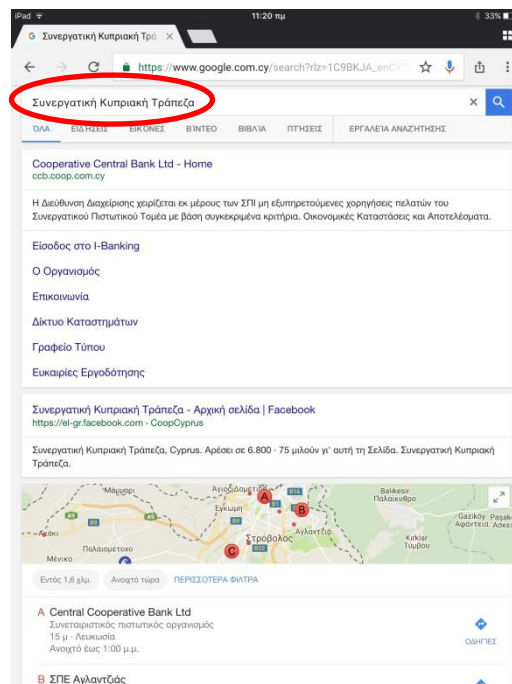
iPad 11:20 πμ 33%

Συνεργατική Κυπριακή Τρά ×

https://www.google.com.cy/search?rlz=1C9BKJA_enCY

Συνεργατική Κυπριακή Τράπεζα

ΌΛΑ ΕΙΔΗΣΕΙΣ ΕΙΚΟΝΕΣ ΒΙΝΤΕΟ ΒΙΒΛΙΑ ΠΤΗΣΕΙΣ ΕΡΓΑΛΕΙΑ ΑΝΑΖΗΤΗΣΗΣ

Cooperative Central Bank Ltd - Home
ccb.coop.com.cy

Η Διεύθυνση Διαχείρισης χειρίζεται εκ μέρους των ΣΠΙ μη εξυπηρετούμενες χορηγήσεις πελατών του Συνεργατικού Πιστωτικού Τομέα με βάση συγκεκριμένα κριτήρια. Οικονομικές Καταστάσεις και Αποτελέσματα.

Είσοδος στο I-Banking

Ο Οργανισμός

Επικοινωνία

Δίκτυο Καταστημάτων

Γραφείο Τύπου

Ευκαιρίες Εργοδότησης

Συνεργατική Κυπριακή Τράπεζα - Αρχική σελίδα | Facebook
https://el-gr.facebook.com › CoopCyprus

Συνεργατική Κυπριακή Τράπεζα, Cyprus. Αρέσει σε 6.800 · 75 μιλούν γι' αυτή τη Σελίδα. Συνεργατική Κυπριακή Τράπεζα.

Μάμμαρι Αγιος Δομέτιος Έγκωμη Αγλαντζιά Στρόβολος Ακάκι Παλαιομέτοχο Μένικο Balikesir Παλαικύθρο Gaziköy Αφάνεια Paşaköy Ασκεια Kırklar Τύμβου

Εντός 1,6 χλμ. Ανοιχτό τώρα ΠΕΡΙΣΣΟΤΕΡΑ ΦΙΛΤΡΑ

A Central Cooperative Bank Ltd
Συνεταιριστικός πιστωτικός οργανισμός
15 μ · Λευκωσία
Ανοιχτό έως 1:00 μ.μ.
ΟΔΗΓΙΕΣ

B ΣΠΕ Αγλαντζιάς